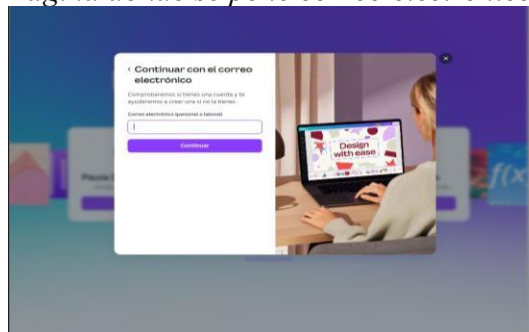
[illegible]

‹ Continuar con el correo electrónico

Comprobaremos si tienes una cuenta y te ayudaremos a crear una si no la tienes.

Correo electrónico (personal o laboral)

Continuar

Design with ease

Paula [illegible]

$f(x)$